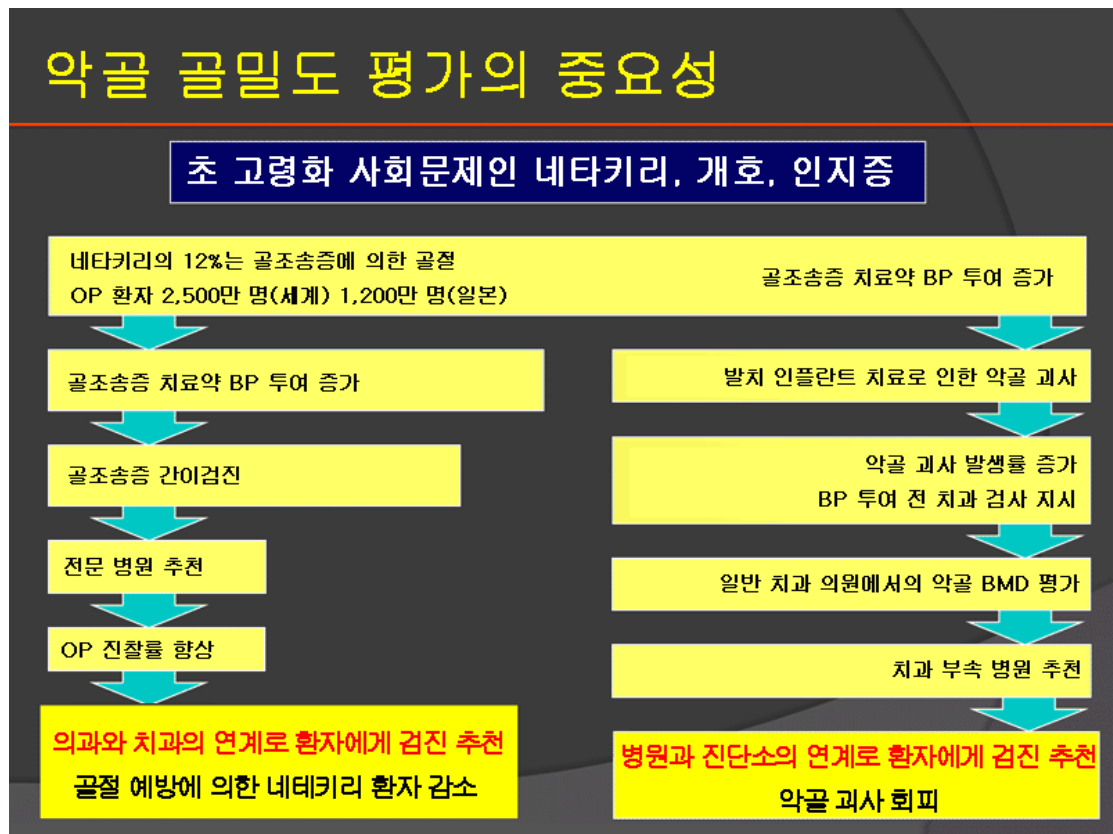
악골 골밀도 평가의 중요성

초 고령화 사회문제인 네타키리, 개호, 인지증

네타키리의 12%는 골조송증에 의한 골절
OP 환자 2,500만 명(세계) 1,200만 명(일본)

골조송증 치료약 BP 투여 증가

골조송증 간이검진

전문 병원 추천

OP 진찰률 향상

의과와 치과의 연계로 환자에게 검진 추천
골절 예방에 의한 네테키리 환자 감소

골조송증 치료약 BP 투여 증가

발치 인플란트 치료로 인한 악골 괴사

악골 괴사 발생률 증가
BP 투여 전 치과 검사 지시

일반 치과 의원에서의 악골 BMD 평가

치과 부속 병원 추천

병원과 진단소의 연계로 환자에게 검진 추천
악골 괴사 회피